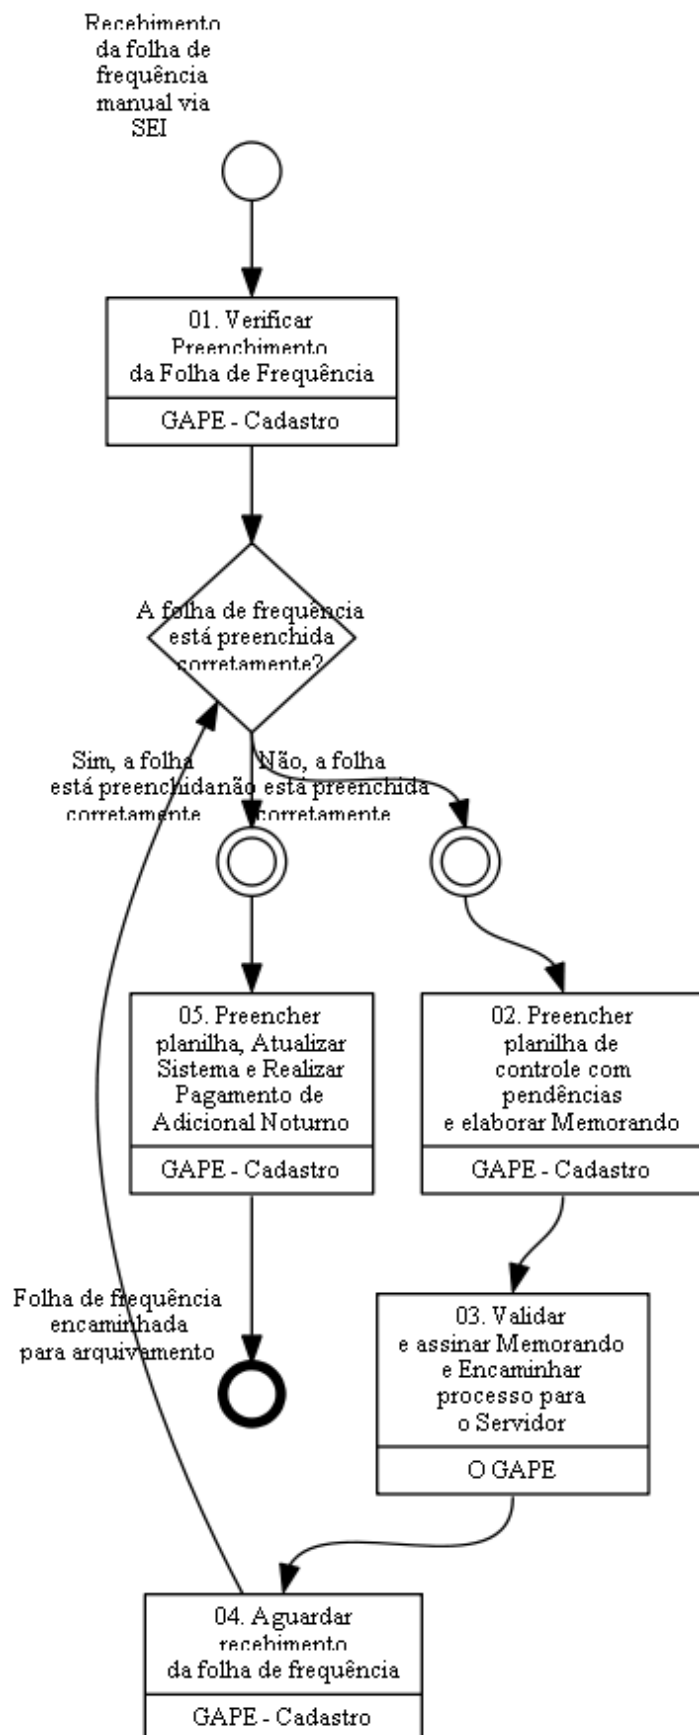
Recebimento da folha de frequência manual via SEI

01. Verificar Preenchimento da Folha de Frequência

GAPE - Cadastro

A folha de frequência está preenchida corretamente?

Sim, a folha está preenchida corretamente

Não, a folha não está preenchida corretamente

05. Preencher planilha, Atualizar Sistema e Realizar Pagamento de Adicional Noturno

GAPE - Cadastro

02. Preencher planilha de controle com pendências e elaborar Memorando

GAPE - Cadastro

Folha de frequência encaminhada para arquivamento

03. Validar e assinar Memorando e Encaminhar processo para o Servidor

O GAPE

04. Aguardar recebimento da folha de frequência

GAPE - Cadastro